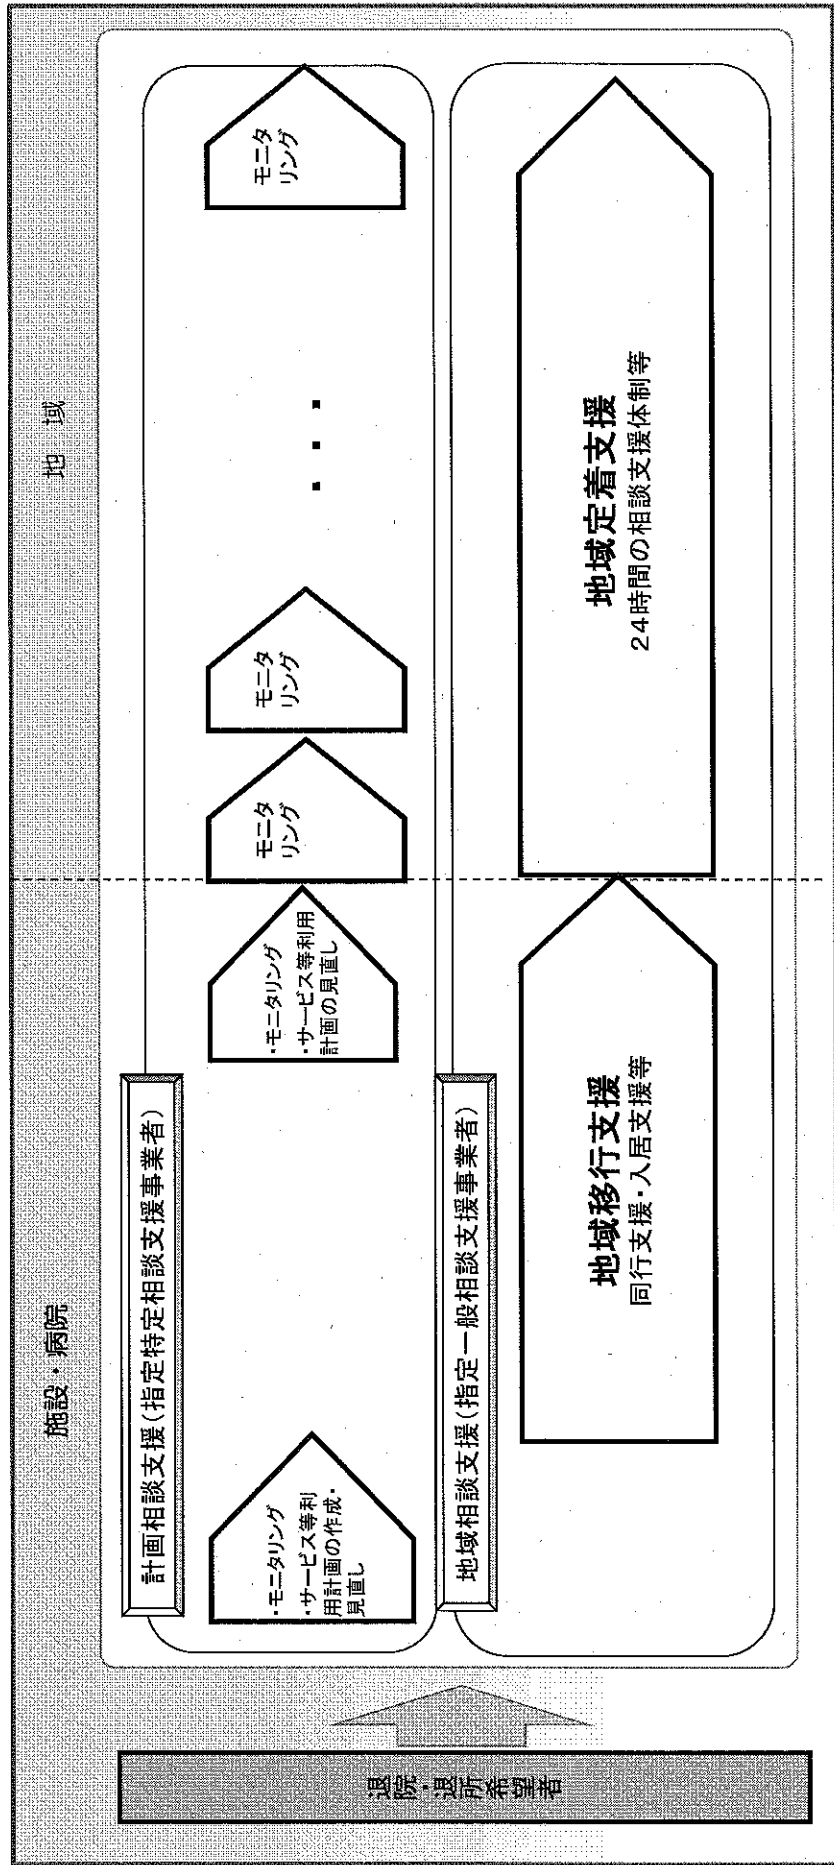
施設・病院

地　域

計画相談支援（指定特定相談支援事業者）

・モニタリング
・サービス等利用計画の作成・見直し

・モニタリング
・サービス等利用計画の見直し

モニタリング

モニタリング

・・・

モニタリング

地域相談支援（指定一般相談支援事業者）

地域移行支援
同行支援・入居支援等

地域定着支援
24時間の相談支援体制等

退院・退所希望者